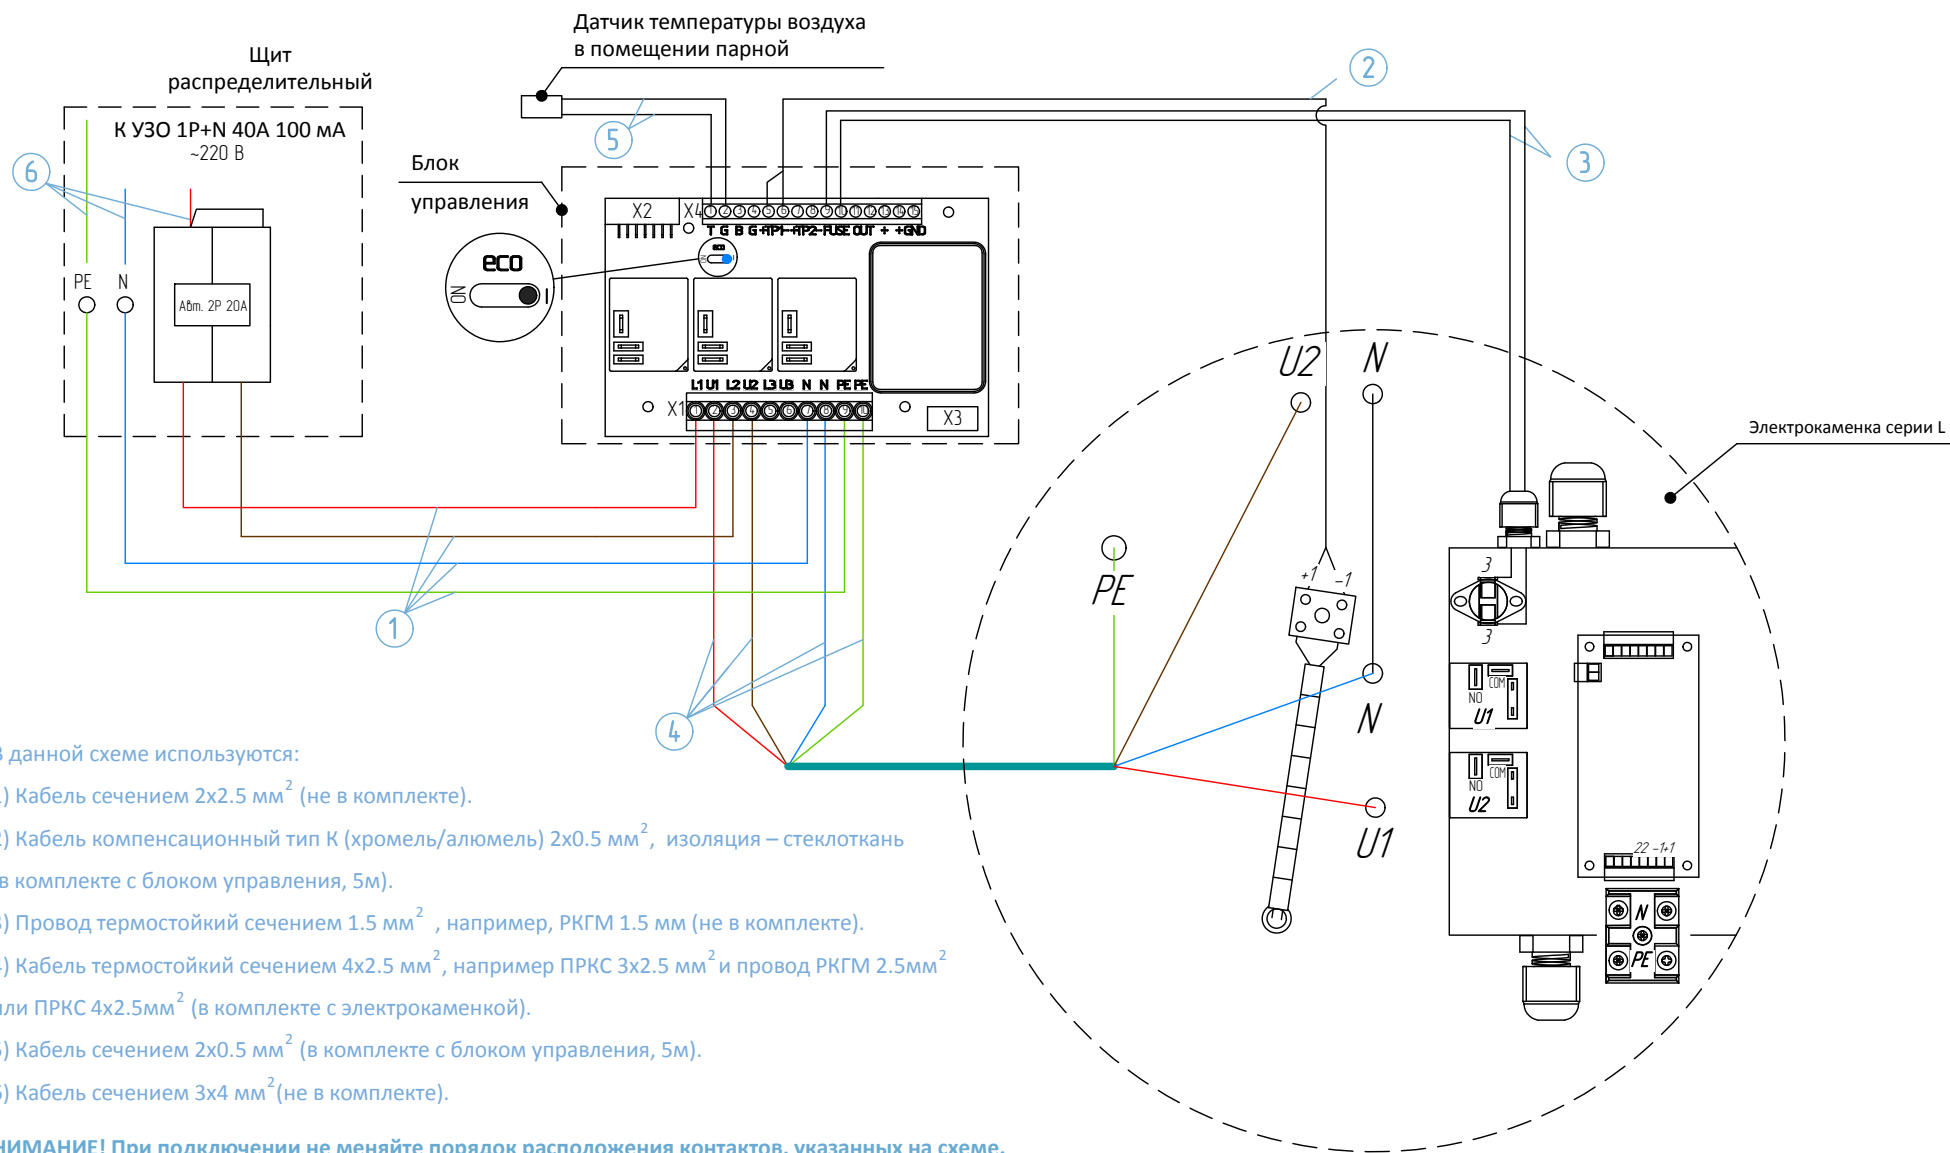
Датчик температуры воздуха в помещении парной

Щит распределительный

К УЗО 1P+N 40А 100 мА
~220 В

6

PE N

Авт. 2P 20A

Блок управления

5

2

3

X2 X4

T G B G -RP1- -RP2- FUSE OUT + +GND

eco

ON I

L1 U1 L2 U2 L3 U3 N N PE PE

X1

X3

U2 N

PE

+1 -1

N

U1

Электрокаменка серии L

3

3

COM NO U1

COM NO U2

22 -1+1

N PE

1

4

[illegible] данной схеме используются:

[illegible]) Кабель сечением 2х2.5 мм$^2$ (не в комплекте).

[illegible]) Кабель компенсационный тип К (хромель/алюмель) 2х0.5 мм$^2$, изоляция – стеклоткань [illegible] в комплекте с блоком управления, 5м).

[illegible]) Провод термостойкий сечением 1.5 мм$^2$, например, РКГМ 1.5 мм (не в комплекте).

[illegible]) Кабель термостойкий сечением 4х2.5 мм$^2$, например ПРКС 3х2.5 мм$^2$ и провод РКГМ 2.5мм$^2$ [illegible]ли ПРКС 4х2.5мм$^2$ (в комплекте с электрокаменкой).

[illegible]) Кабель сечением 2х0.5 мм$^2$ (в комплекте с блоком управления, 5м).

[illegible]) Кабель сечением 3х4 мм$^2$(не в комплекте).

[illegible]НИМАНИЕ! При подключении не меняйте порядок расположения контактов, указанных на схеме.